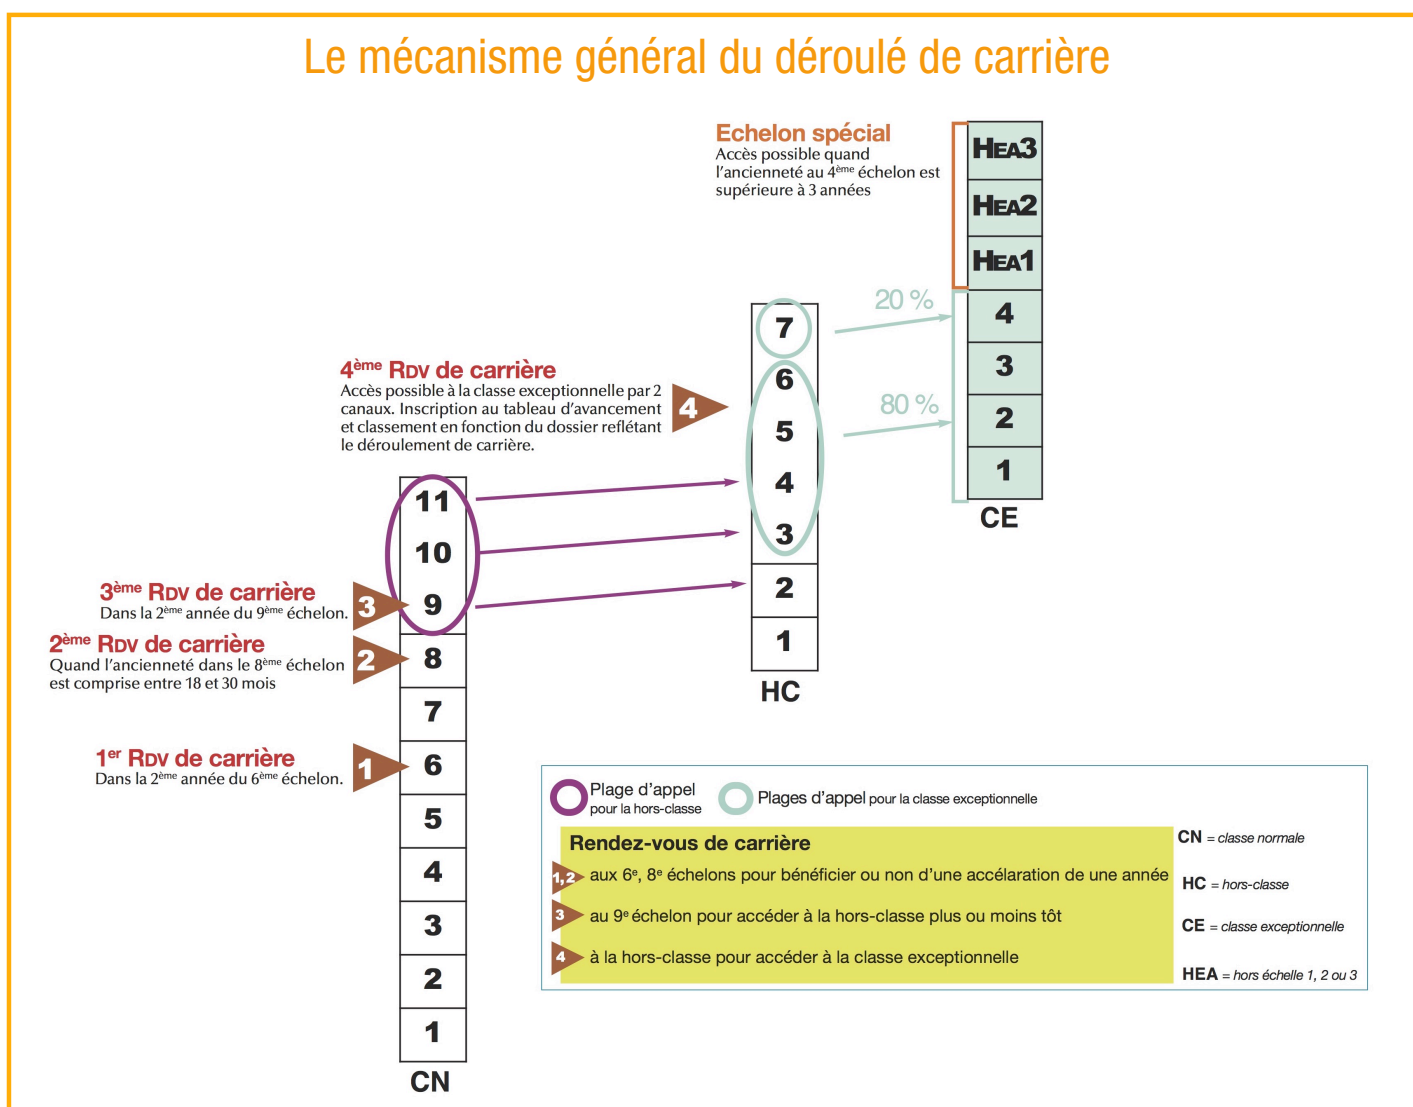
Le mécanisme général du déroulé de carrière

Echelon spécial
Accès possible quand l'ancienneté au 4$^{ème}$ échelon est supérieure à 3 années

HEA3
HEA2
HEA1
4
3
2
1
CE

20 %
80 %

7
6
5
4
3
2
1
HC

4$^{ème}$ RDV de carrière
Accès possible à la classe exceptionnelle par 2 canaux. Inscription au tableau d'avancement et classement en fonction du dossier reflétant le déroulement de carrière.

4

11
10
9
8
7
6
5
4
3
2
1
CN

3$^{ème}$ RDV de carrière
Dans la 2$^{ème}$ année du 9$^{ème}$ échelon.

3

2$^{ème}$ RDV de carrière
Quand l'ancienneté dans le 8$^{ème}$ échelon est comprise entre 18 et 30 mois

2

1$^{er}$ RDV de carrière
Dans la 2$^{ème}$ année du 6$^{ème}$ échelon.

1

Plage d'appel pour la hors-classe
Plages d'appel pour la classe exceptionnelle

Rendez-vous de carrière
1,2 aux 6$^{e}$, 8$^{e}$ échelons pour bénéficier ou non d'une accélaration de une année
3 au 9$^{e}$ échelon pour accéder à la hors-classe plus ou moins tôt
4 à la hors-classe pour accéder à la classe exceptionnelle

CN = classe normale
HC = hors-classe
CE = classe exceptionnelle
HEA = hors échelle 1, 2 ou 3